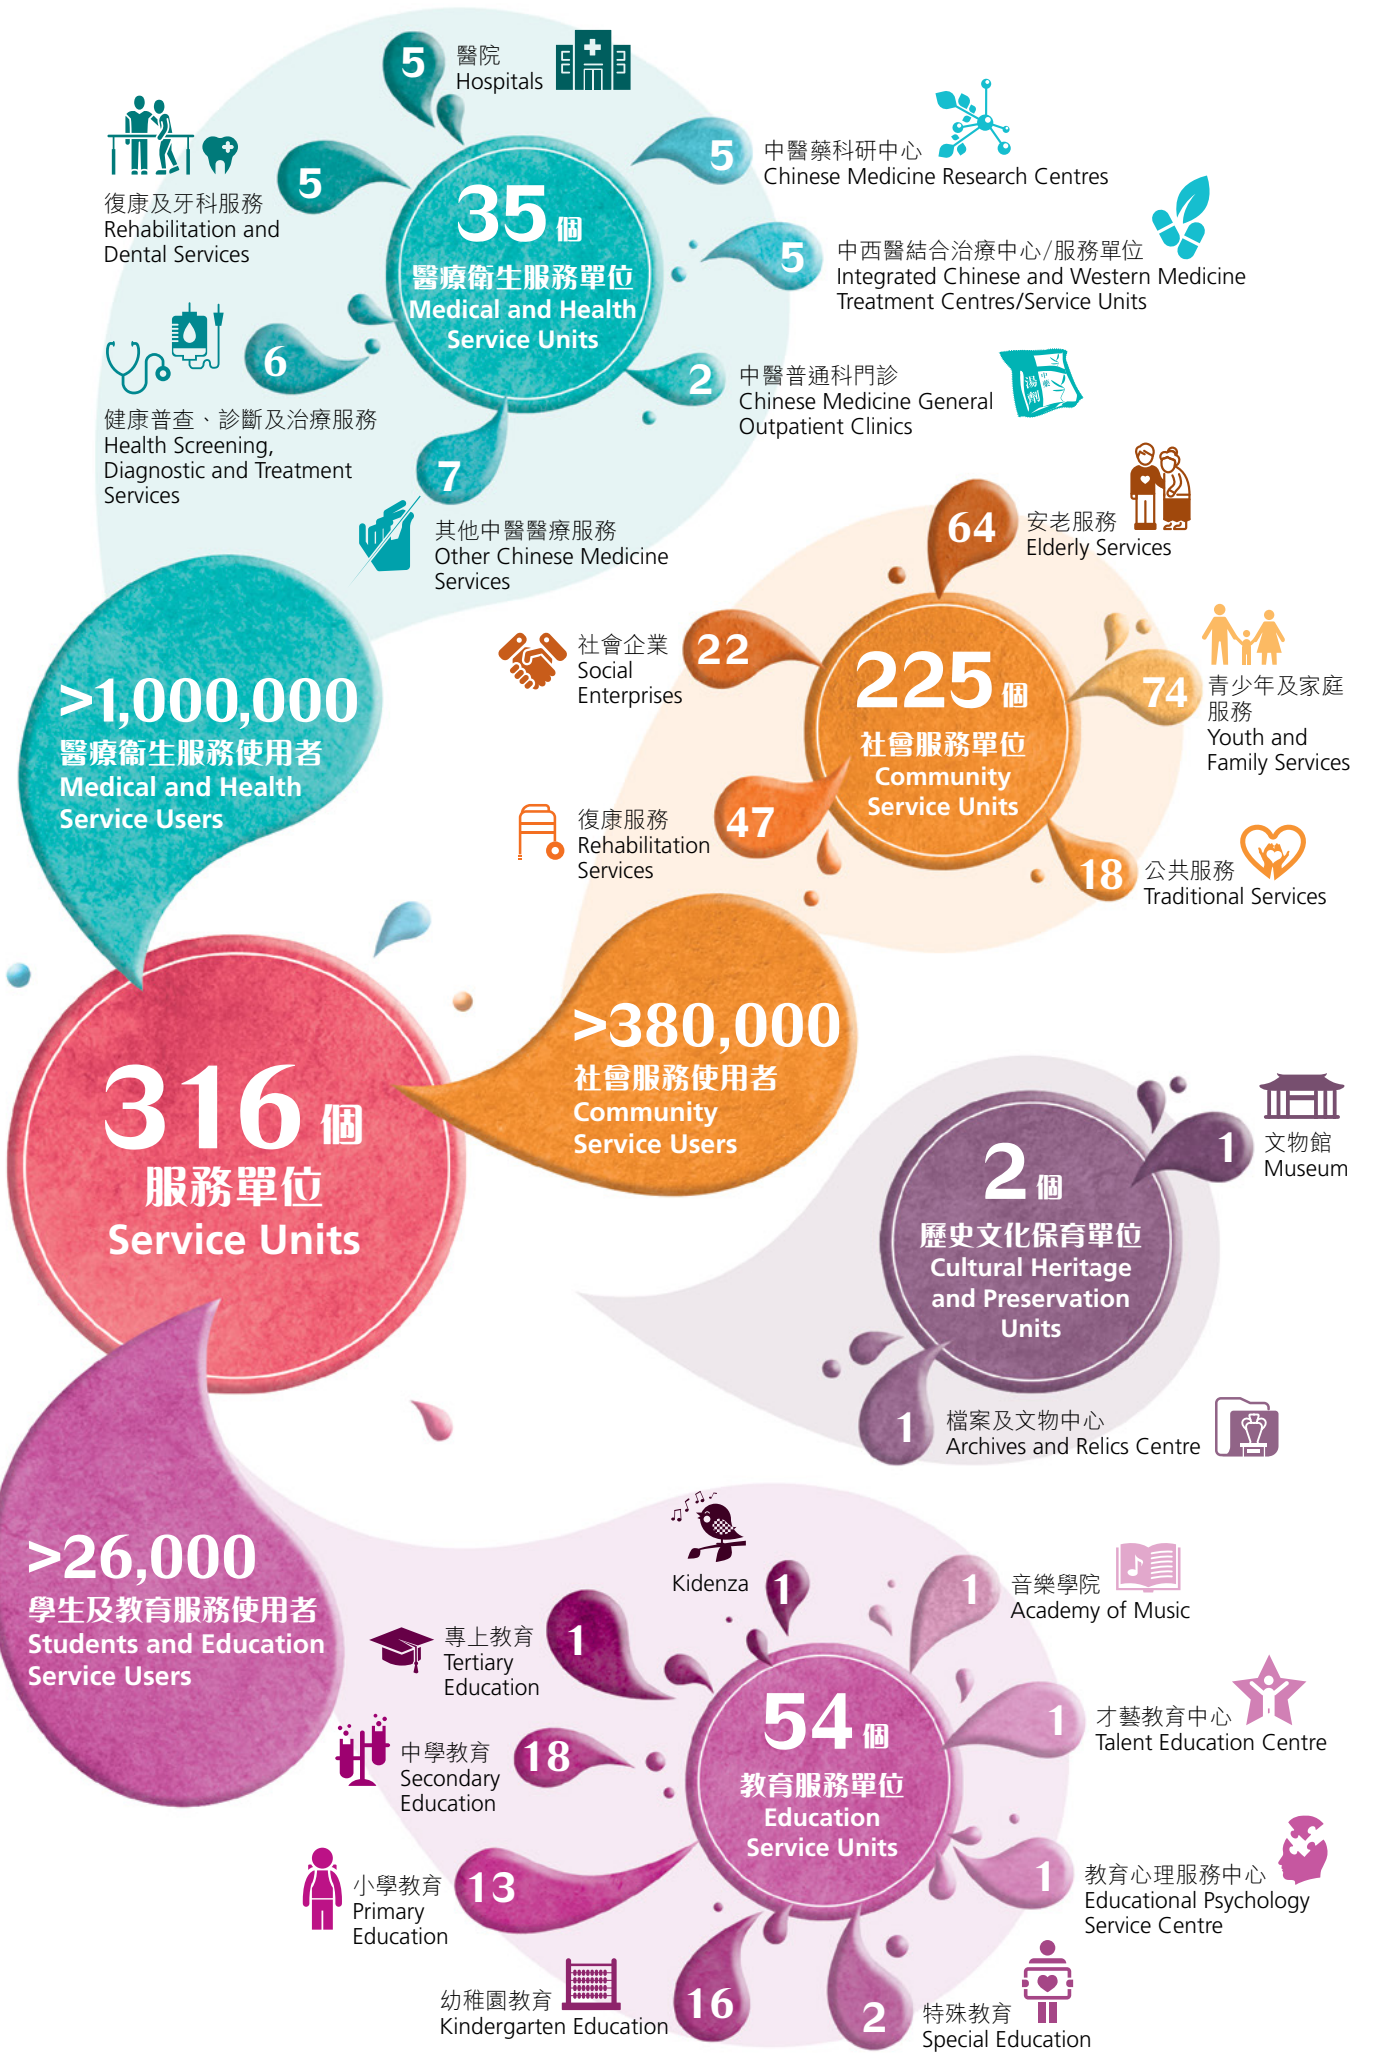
5 醫院 Hospitals

5 復康及牙科服務 Rehabilitation and Dental Services

5 中醫藥科研中心 Chinese Medicine Research Centres

35 個 醫療衛生服務單位 Medical and Health Service Units

5 中西醫結合治療中心/服務單位 Integrated Chinese and Western Medicine Treatment Centres/Service Units

6 健康普查、診斷及治療服務 Health Screening, Diagnostic and Treatment Services

2 中醫普通科門診 Chinese Medicine General Outpatient Clinics

湯劑

7 其他中醫醫療服務 Other Chinese Medicine Services

64 安老服務 Elderly Services

>1,000,000 醫療衛生服務使用者 Medical and Health Service Users

22 社會企業 Social Enterprises

225 個 社會服務單位 Community Service Units

74 青少年及家庭服務 Youth and Family Services

47 復康服務 Rehabilitation Services

18 公共服務 Traditional Services

316 個 服務單位 Service Units

>380,000 社會服務使用者 Community Service Users

1 文物館 Museum

2 個 歷史文化保育單位 Cultural Heritage and Preservation Units

1 檔案及文物中心 Archives and Relics Centre

>26,000 學生及教育服務使用者 Students and Education Service Users

Kidenza 1

1 音樂學院 Academy of Music

1 專上教育 Tertiary Education

54 個 教育服務單位 Education Service Units

1 才藝教育中心 Talent Education Centre

18 中學教育 Secondary Education

13 小學教育 Primary Education

1 教育心理服務中心 Educational Psychology Service Centre

16 幼稚園教育 Kindergarten Education

2 特殊教育 Special Education